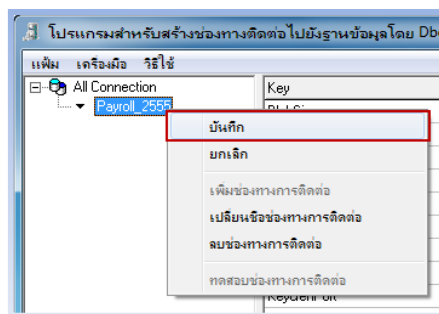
โปรแกรมสำหรับสร้างช่องทางติดต่อไปยังฐานข้อมูลโดย Dbc

แฟ้ม เครื่องมือ วิธีใช้

All Connection

Payroll_2555

Key

บันทึก

ยกเลิก

เพิ่มช่องทางการติดต่อ

เปลี่ยนชื่อช่องทางการติดต่อ

ลบช่องทางการติดต่อ

ทดสอบช่องทางการติดต่อ

KeyClientPort